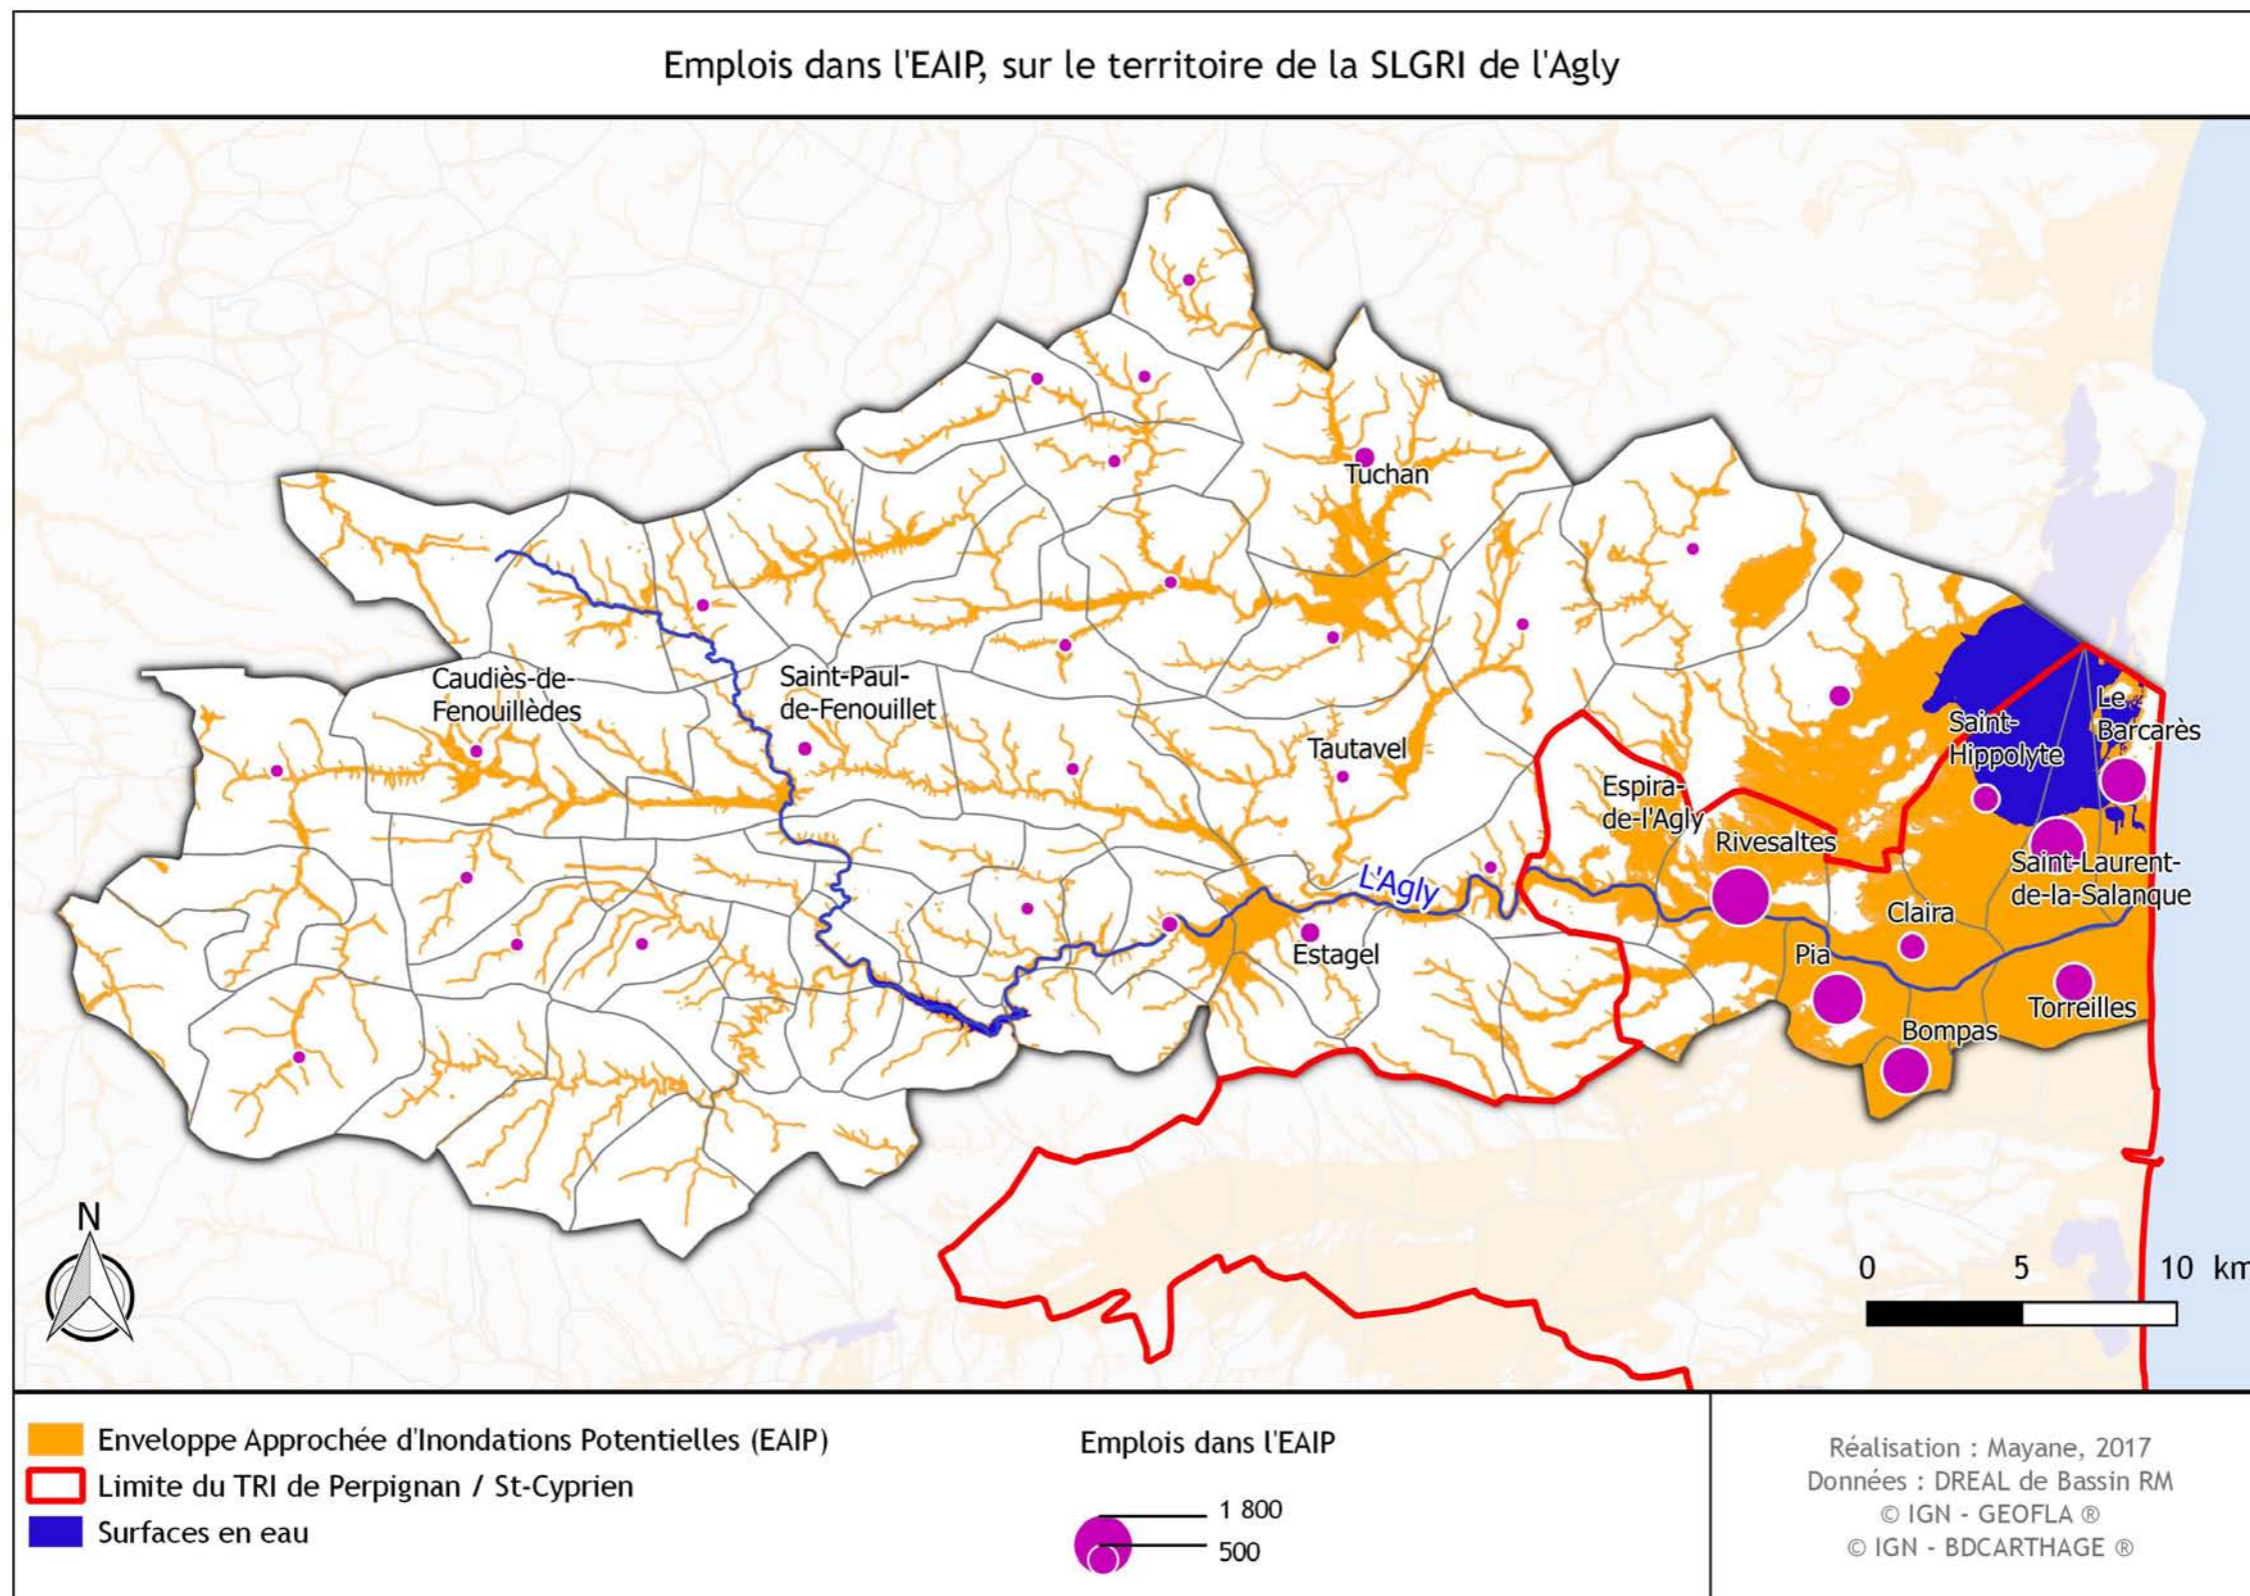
Emplois dans l'EAIP, sur le territoire de la SLGRI de l'Agly

Tuchan

Caudiès-de-Fenouillèdes

Saint-Paul-de-Fenouillet

Tautavel

Espira-de-l'Agly

Saint-Hippolyte

Le Barcarès

Rivesaltes

Saint-Laurent-de-la-Salanque

L'Agly

Claira

Estagel

Pia

Torreilles

Bompas

N

0 5 10 km

Enveloppe Approchée d'Inondations Potentielles (EAIP)
Limite du TRI de Perpignan / St-Cyprien
Surfaces en eau

Emplois dans l'EAIP

1 800
500

Réalisation : Mayane, 2017
Données : DREAL de Bassin RM
© IGN - GEOFLA ®
© IGN - BDCARTHAGE ®